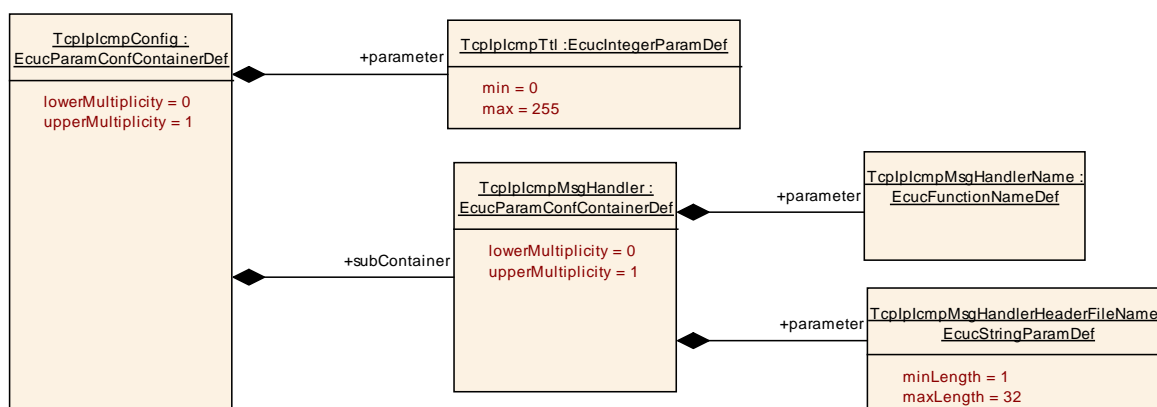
TcpIpIcmpConfig :
EcucParamConfContainerDef

lowerMultiplicity = 0
upperMultiplicity = 1

+parameter

TcpIpIcmpTtl :EcucIntegerParamDef

min = 0
max = 255

+subContainer

TcpIpIcmpMsgHandler :
EcucParamConfContainerDef

lowerMultiplicity = 0
upperMultiplicity = 1

+parameter

TcpIpIcmpMsgHandlerName :
EcucFunctionNameDef

+parameter

TcpIpIcmpMsgHandlerHeaderFileName
EcucStringParamDef

minLength = 1
maxLength = 32